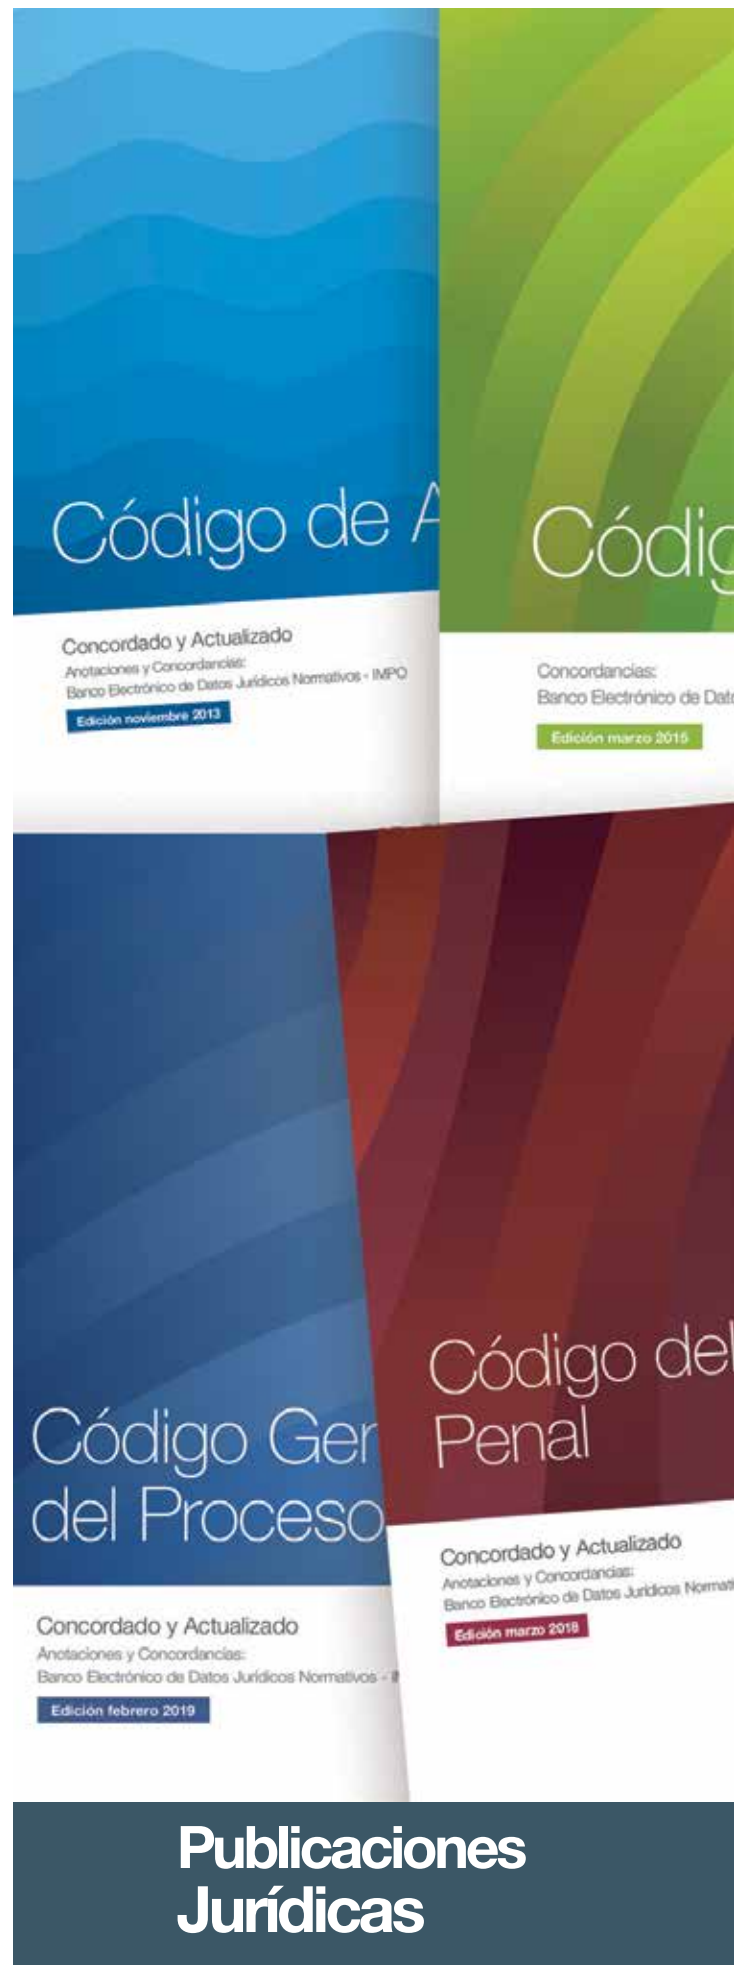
Código de A

Concordado y Actualizado

Anotaciones y Concordancias:

Banco Electrónico de Datos Jurídicos Normativos - IMPO

Edición noviembre 2013

Códig

Concordancias:

Banco Electrónico de Dato

Edición marzo 2015

Código Ger del Proceso

Concordado y Actualizado

Anotaciones y Concordancias:

Banco Electrónico de Datos Jurídicos Normativos - I

Edición febrero 2019

Código del Penal

Concordado y Actualizado

Anotaciones y Concordancias:

Banco Electrónico de Datos Jurídicos Normat

Edición marzo 2018

Publicaciones Jurídicas